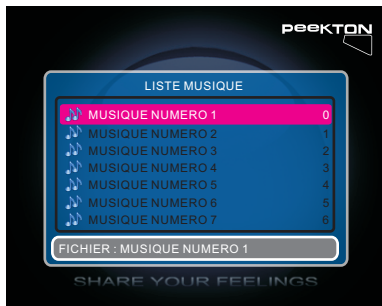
PeeKTON

LISTE MUSIQUE

| | |
|---|---|
| MUSIQUE NUMERO 1 | 0 |
| MUSIQUE NUMERO 2 | 1 |
| MUSIQUE NUMERO 3 | 2 |
| MUSIQUE NUMERO 4 | 3 |
| MUSIQUE NUMERO 5 | 4 |
| MUSIQUE NUMERO 6 | 5 |
| MUSIQUE NUMERO 7 | 6 |

FICHIER : MUSIQUE NUMERO 1

SHARE YOUR FEELINGS